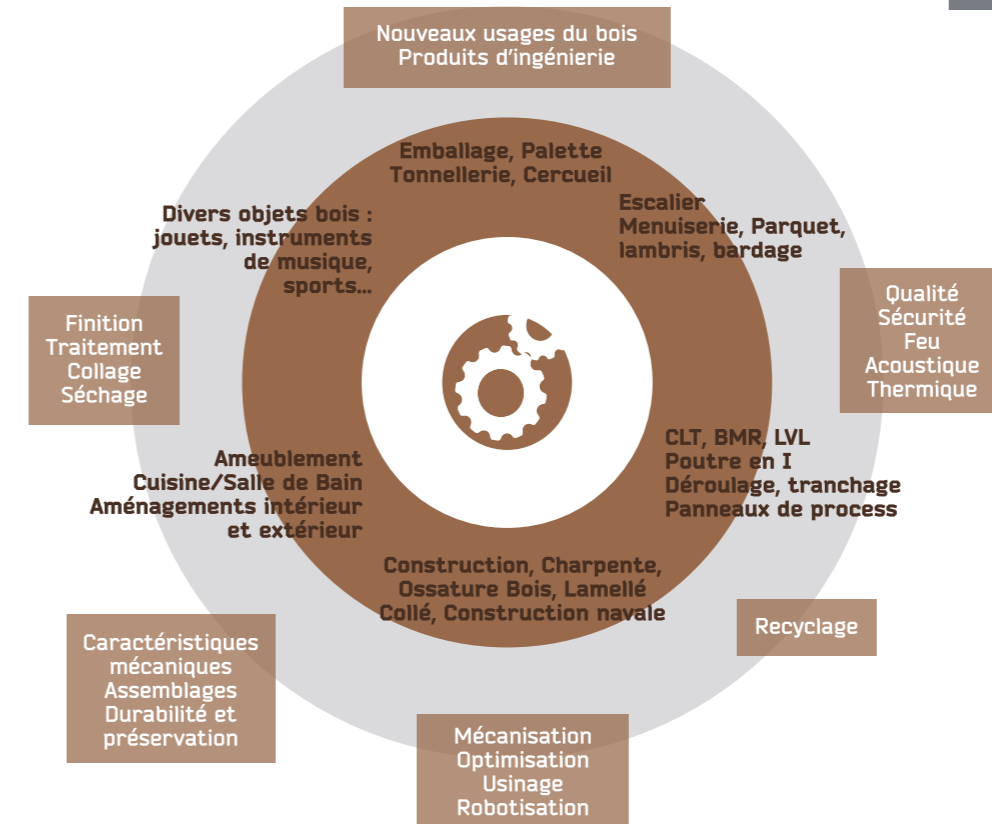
Nouveaux usages du bois
Produits d'ingénierie

Emballage, Palette
Tonnellerie, Cercueil

Escalier
Menuiserie, Parquet, lambris, bardage

Divers objets bois : jouets, instruments de musique, sports...

Qualité
Sécurité
Feu
Acoustique
Thermique

Finition
Traitement
Collage
Séchage

CLT, BMR, LVL
Poutre en I
Déroulage, tranchage
Panneaux de process

Ameublement
Cuisine/Salle de Bain
Aménagements intérieur et extérieur

Construction, Charpente, Ossature Bois, Lamellé Collé, Construction navale

Recyclage

Caractéristiques mécaniques
Assemblages
Durabilité et préservation

Mécanisation
Optimisation
Usinage
Robotisation